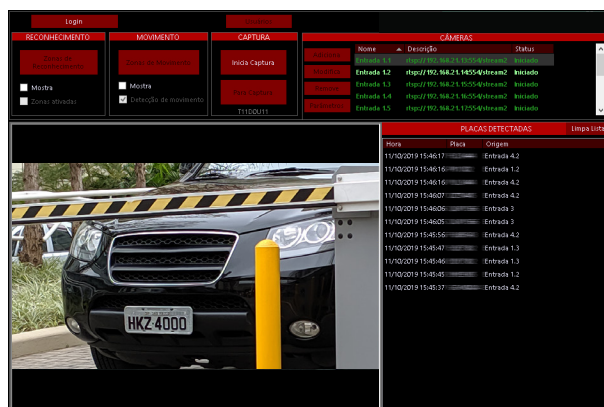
Login

RECONHECIMENTO
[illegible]
Mostra
Zonas ativadas

MOVIMENTO
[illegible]
Mostra
Detecção de movimento

CAPTURA
Inicia Captura
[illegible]
T11DDU11

CÂMERAS

| Nome | Descrição | Status |
|---|---|---|
| Entrada 1.1 | rtsp://192.168.2.1:554/stream2 | Iniciado |
| Entrada 1.2 | rtsp://192.168.2.1:554/stream2 | Iniciado |
| Entrada 1.3 | rtsp://192.168.2.1:554/stream2 | Iniciado |
| Entrada 1.4 | rtsp://192.168.2.1:554/stream2 | Iniciado |
| Entrada 1.5 | rtsp://192.168.2.1:554/stream2 | Iniciado |

PLACAS DETECTADAS
Limpa Lista

| Hora | Placa | Origem |
|---|---|---|
| 11/10/2019 15:46:17 | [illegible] | Entrada 4.2 |
| 11/10/2019 15:46:16 | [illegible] | Entrada 1.2 |
| 11/10/2019 15:46:16 | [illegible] | Entrada 4.2 |
| 11/10/2019 15:46:07 | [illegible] | Entrada 4.2 |
| 11/10/2019 15:46:06 | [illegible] | Entrada 3 |
| 11/10/2019 15:46:05 | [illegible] | Entrada 3 |
| 11/10/2019 15:45:56 | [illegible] | Entrada 4.2 |
| 11/10/2019 15:45:47 | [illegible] | Entrada 1.3 |
| 11/10/2019 15:45:46 | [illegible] | Entrada 1.3 |
| 11/10/2019 15:45:45 | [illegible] | Entrada 1.2 |
| 11/10/2019 15:45:37 | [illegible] | Entrada 4.2 |

HKZ 4000